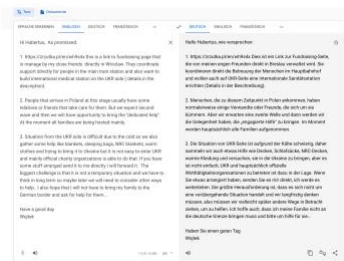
Text Dokumente

SPRACHE ERKENNEN ENGLISCH DEUTSCH FRANZÖSISCH

DEUTSCH ENGLISCH FRANZÖSISCH

Hi Hubertus, As promised:

1. https://zrzutka.pl/en/wfmdu this is a link to fundraising page that is manage by my close friends, directly in Wroclaw. They coordinate support directly for people in the main train station and also want to build international medical station on the UKR side ( details in the description).

2. People that arrives in Poland at this stage usually have some relatives or friends that take care for them. But we expect second wave and then we will have opportunity to bring the "dedicated help". At the moment all families are living hosted mainly.

3. Situation from the UKR side is difficult due to the cold so we also gather some help like blankets, sleeping bags, NRC blankets, warm clothes and trying to bring it to Ukraine but it is not easy to enter UKR and mainly official charity organizations is able to do that. If you have some stuff arranged and it is no directly I will forward it . The biggest challenge is that it is not a temporary situation and we have to think in long term so maybe later we will need to consider other ways to help. I also hope that I will not have to bring my family to the German border and ask for help for them...

Have a good day
Wojtek

Hallo Hubertus, wie versprochen:

1. https://zrzutka.pl/en/wfmdu Dies ist ein Link zur Fundraising-Seite, die von meinen engen Freunden direkt in Breslau verwaltet wird. Sie koordinieren direkt die Betreuung der Menschen im Hauptbahnhof und wollen auch auf UKR-Seite eine internationale Sanitätsstation errichten (Details in der Beschreibung).

2. Menschen, die zu diesem Zeitpunkt in Polen ankommen, haben normalerweise einige Verwandte oder Freunde, die sich um sie kümmern. Aber wir erwarten eine zweite Welle und dann werden wir die Gelegenheit haben, die „engagierte Hilfe" zu bringen. Im Moment wohnen hauptsächlich alle Familien aufgenommen.

3. Die Situation von UKR Seite ist aufgrund der Kälte schwierig, daher sammeln wir auch etwas Hilfe wie Decken, Schlafsäcke, NRC-Decken, warme Kleidung und versuchen, sie in die Ukraine zu bringen, aber es ist nicht einfach, UKR und hauptsächlich offizielle Wohltätigkeitsorganisationen zu betreten ist dazu in der Lage. Wenn Sie etwas arrangiert haben, werden Sie es nicht direkt, ich werde es weiterleiten. Die größte Herausforderung ist, dass es sich nicht um eine vorübergehende Situation handelt und wir langfristig denken müssen, also müssen wir vielleicht später andere Wege in Betracht ziehen, um zu helfen. Ich hoffe auch, dass ich meine Familie nicht an die deutsche Grenze bringen muss und bitte um Hilfe für sie...

Haben Sie einen guten Tag
Wojtek